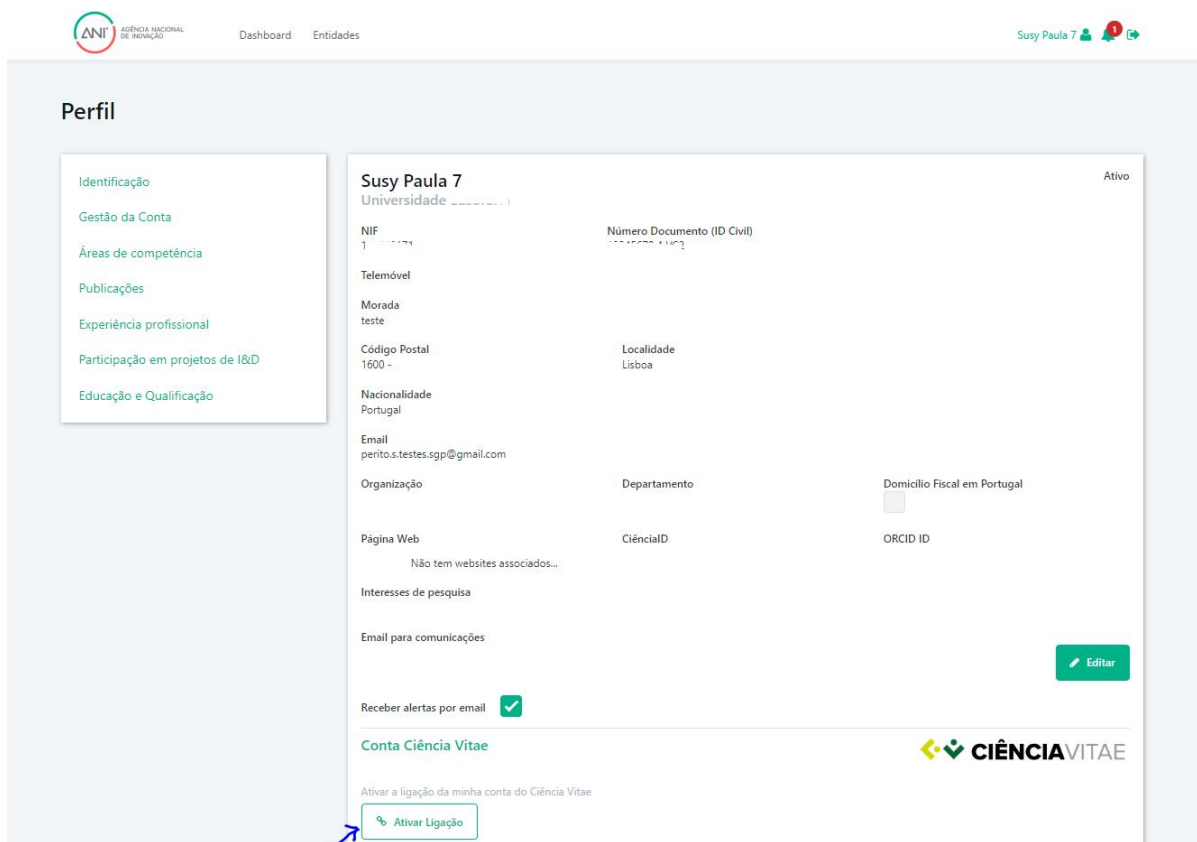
ANI AGÊNCIA NACIONAL DE INOVAÇÃO Dashboard Entidades

Susy Paula 7 1

Perfil

Identificação
Gestão da Conta
Áreas de competência
Publicações
Experiência profissional
Participação em projetos de I&D
Educação e Qualificação

Susy Paula 7
Universidade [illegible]

Ativo

NIF
1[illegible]

Número Documento (ID Civil)
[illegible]

Telemóvel

Morada
teste

Código Postal
1600 -

Localidade
Lisboa

Nacionalidade
Portugal

Email
perito.s.testes.sgp@gmail.com

Organização

Departamento

Domicílio Fiscal em Portugal

Página Web
Não tem websites associados...

CiênciaID

ORCID ID

Interesses de pesquisa

Email para comunicações

Editar

Receber alertas por email

Conta Ciência Vitae

CIÊNCIAVITAE

Ativar a ligação da minha conta do Ciência Vitae

Ativar Ligação